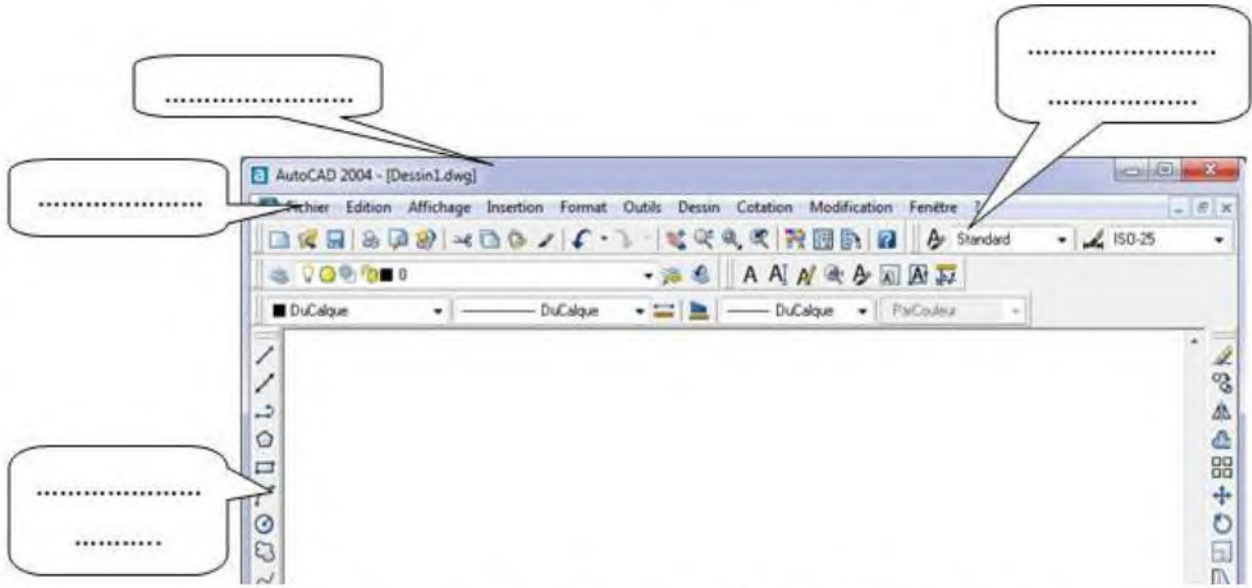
……………………

……………………

……………………

……………………

AutoCAD 2004 - [Dessin1.dwg]

……………………

Fichier Edition Affichage Insertion Format Outils Dessin Cotation Modification Fenêtre

Standard ISO-25

0

A

DuCalque DuCalque DuCalque ParCouleur

……………………

…………